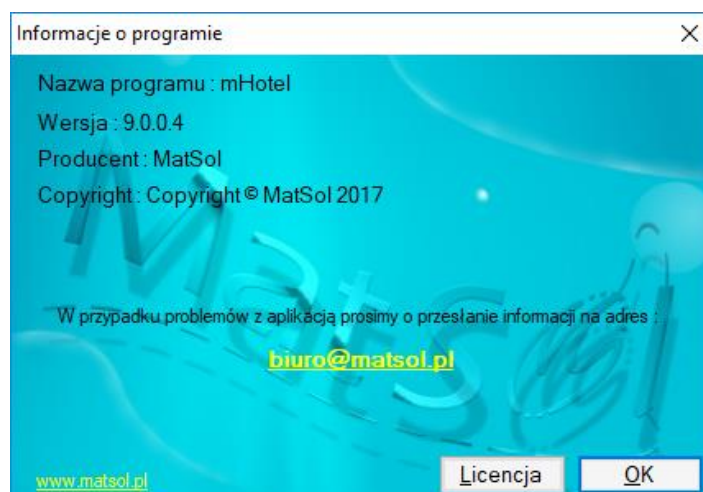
Informacje o programie

Nazwa programu : mHotel

Wersja : 9.0.0.4

Producent : MatSol

Copyright : Copyright © MatSol 2017

MatSol

W przypadku problemów z aplikacją prosimy o przesłanie informacji na adres :

biuro@matsol.pl

www.matsol.pl

Licencja

OK